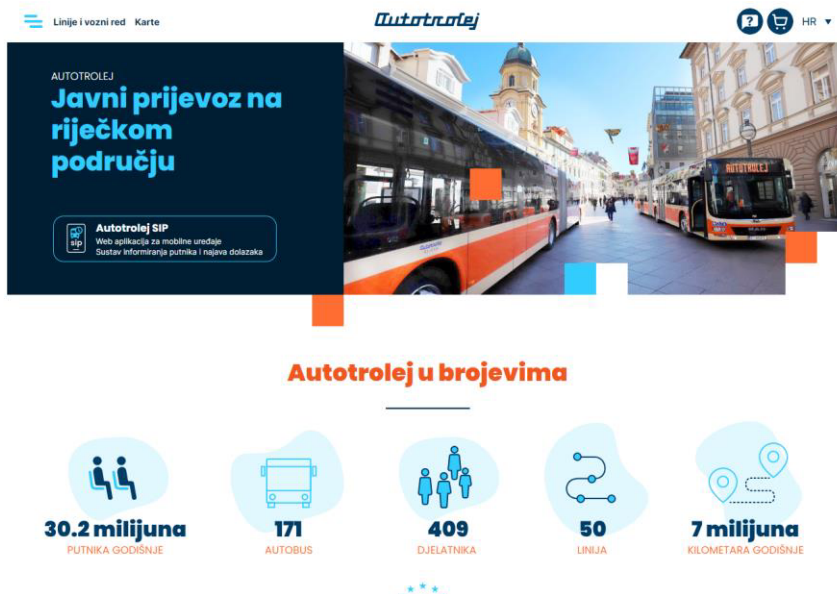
Linije i vozni red Karte

Autotrolej

HR

AUTOTROLEJ
Javni prijevoz na riječkom području

sip
Autotrolej SIP
Web aplikacija za mobilne uređaje
Sustav informiranja putnika i najava dolazaka

AUTOTROLEJ

Autotrolej u brojevima

30.2 milijuna
PUTNIKA GODIŠNJE

171
AUTOBUS

409
DJELATNIKA

50
LINIJA

7 milijuna
KILOMETARA GODIŠNJE